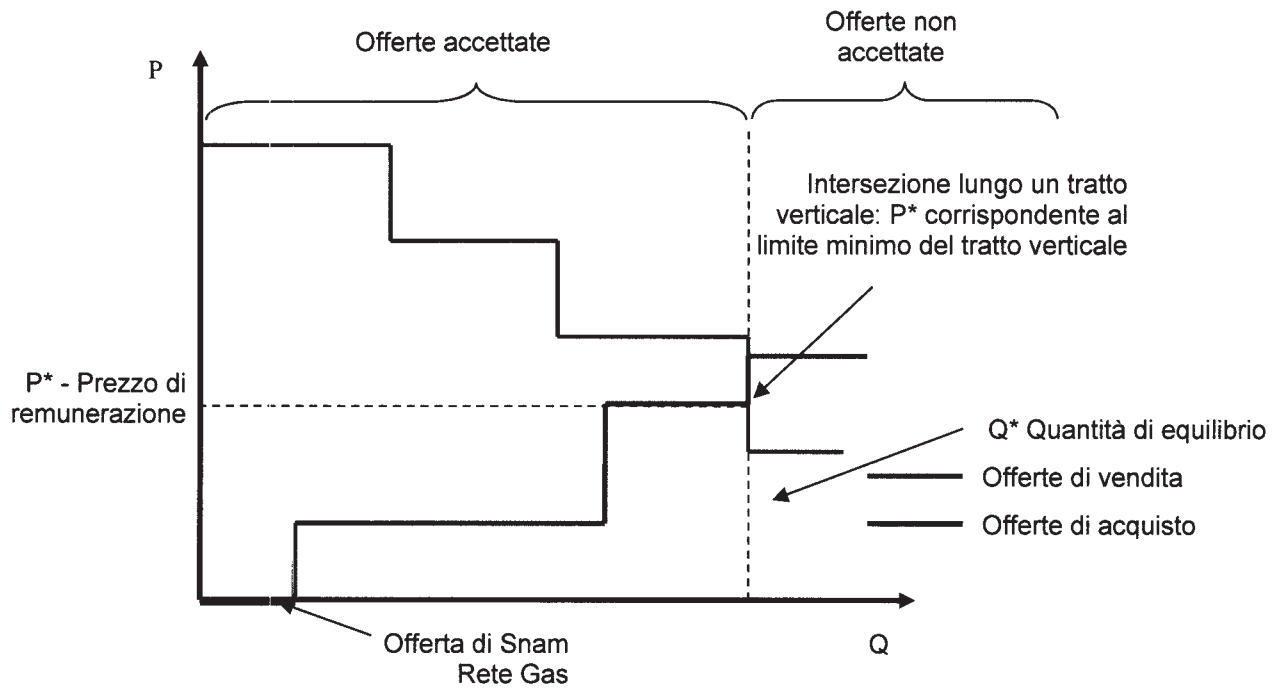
Offerte accettate

Offerte non accettate

P

Intersezione lungo un tratto verticale: P* corrispondente al limite minimo del tratto verticale

P* - Prezzo di remunerazione

Q* Quantità di equilibrio

Offerte di vendita

Offerte di acquisto

Offerta di Snam Rete Gas

Q